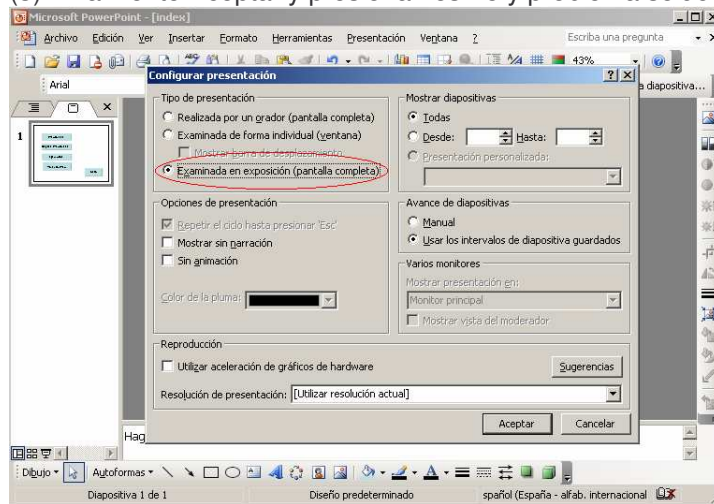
Microsoft PowerPoint - [index]
Archivo Edición Ver Insertar Formato Herramientas Presentación Ventana ?
Escriba una pregunta
43%
Arial
a diapositiva...
Configurar presentación
Tipo de presentación
Realizada por un orador (pantalla completa)
Examinada de forma individual (ventana)
Mostrar barra de desplazamiento
Examinada en exposición (pantalla completa)
Mostrar diapositivas
Todas
Desde: Hasta:
Presentación personalizada:
Opciones de presentación
Repetir el ciclo hasta presionar 'Esc'
Mostrar sin narración
Sin animación
Color de la pluma:
Avance de diapositivas
Manual
Usar los intervalos de diapositiva guardados
Varios monitores
Mostrar presentación en:
Monitor principal
Mostrar vista del moderador
Reproducción
Utilizar aceleración de gráficos de hardware
Sugerencias
Resolución de presentación: [Utilizar resolución actual]
Aceptar
Cancelar
1
Hag
Dibujo Autoformas
Diapositiva 1 de 1
Diseño predeterminado
spañol (España - alfab. internacional